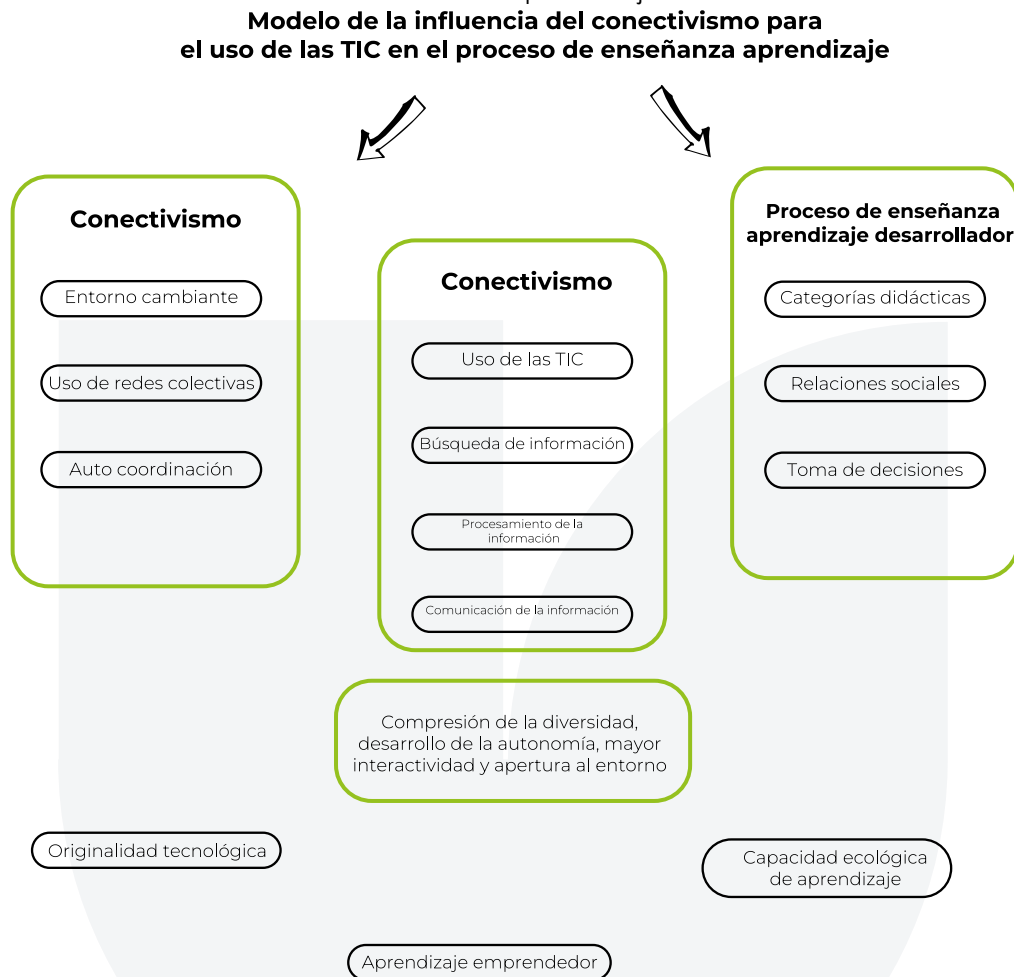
Modelo de la influencia del conectivismo para el uso de las TIC en el proceso de enseñanza aprendizaje

Conectivismo

Entorno cambiante

Uso de redes colectivas

Auto coordinación

Conectivismo

Uso de las TIC

Búsqueda de información

Procesamiento de la información

Comunicación de la información

Proceso de enseñanza aprendizaje desarrollador

Categorías didácticas

Relaciones sociales

Toma de decisiones

Compresión de la diversidad, desarrollo de la autonomía, mayor interactividad y apertura al entorno

Originalidad tecnológica

Capacidad ecológica de aprendizaje

Aprendizaje emprendedor